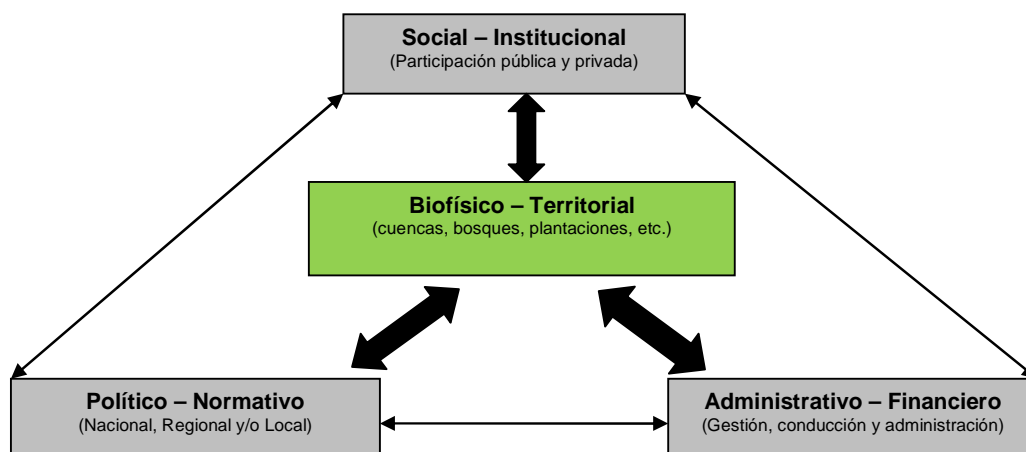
**Social – Institucional**
(Participación pública y privada)

**Biofísico – Territorial**
(cuencas, bosques, plantaciones, etc.)

**Político – Normativo**
(Nacional, Regional y/o Local)

**Administrativo – Financiero**
(Gestión, conducción y administración)